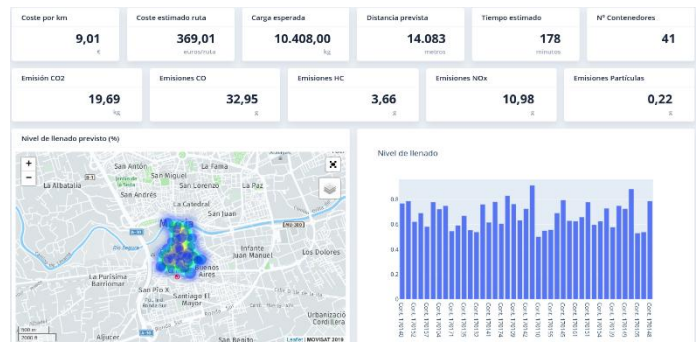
Coste por km
9,01
€

Coste estimado ruta
369,01
euros/ruta

Carga esperada
10.408,00
kg

Distancia prevista
14.083
metros

Tiempo estimado
178
minutos

Nº Contenedores
41

Emisión CO2
19,69
kg

Emisiones CO
32,95
g

Emisiones HC
3,66
g

Emisiones NOx
10,98
g

Emisiones Partículas
0,22
g

Nivel de llenado previsto (%)

+
−
San Antón
La Albatalia
San Andrés
San Miguel
La Fama
San Lorenzo
La Paz
La Catedral
San Juan
Infante Juan Manuel
Los Dolores
La Purísima Barriomar
San Pío X
Santiago El Mayor
Buenos Aires
Urbanización Cordillera
Aljucer
San Benito
500 m
2000 ft
Leaflet | MOVISAT 2019

Nivel de llenado
0.8
0.6
0.4
0.2
0
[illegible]